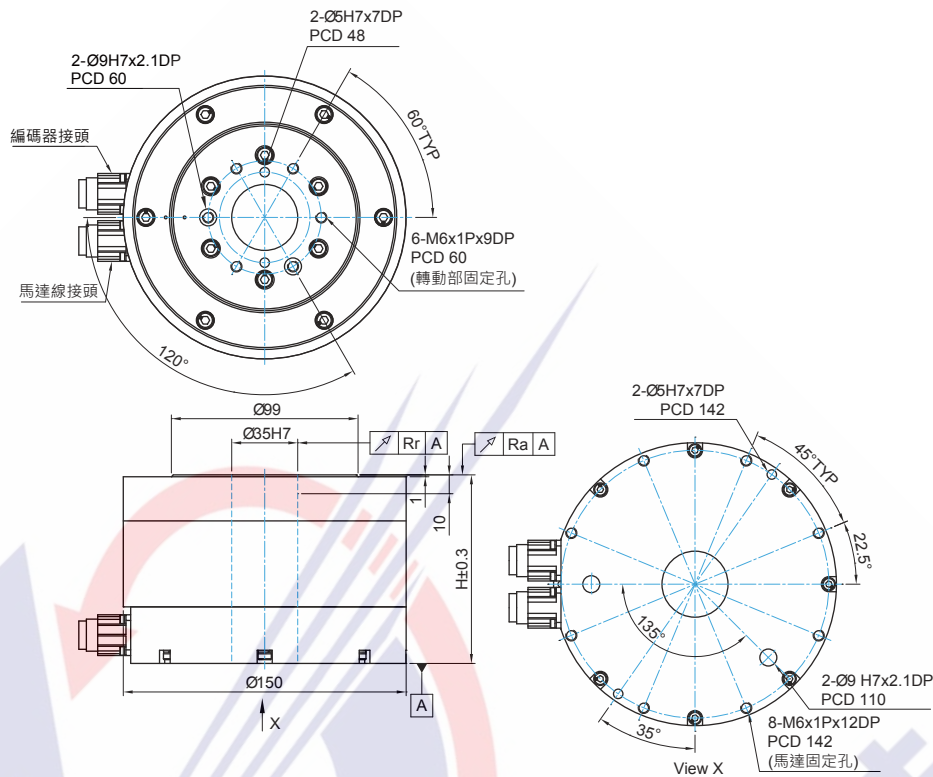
2-Ø5H7x7DP
PCD 48

2-Ø9H7x2.1DP
PCD 60

60°TYP

編碼器接頭

6-M6x1Px9DP
PCD 60
(轉動部固定孔)

馬達線接頭

120°

Ø99

Ø35H7

Rr A

Ra A

1

10

H±0.3

Ø150

A

X

2-Ø5H7x7DP
PCD 142

45°TYP

22.5°

135°

2-Ø9 H7x2.1DP
PCD 110

8-M6x1Px12DP
PCD 142
(馬達固定孔)

35°

View X